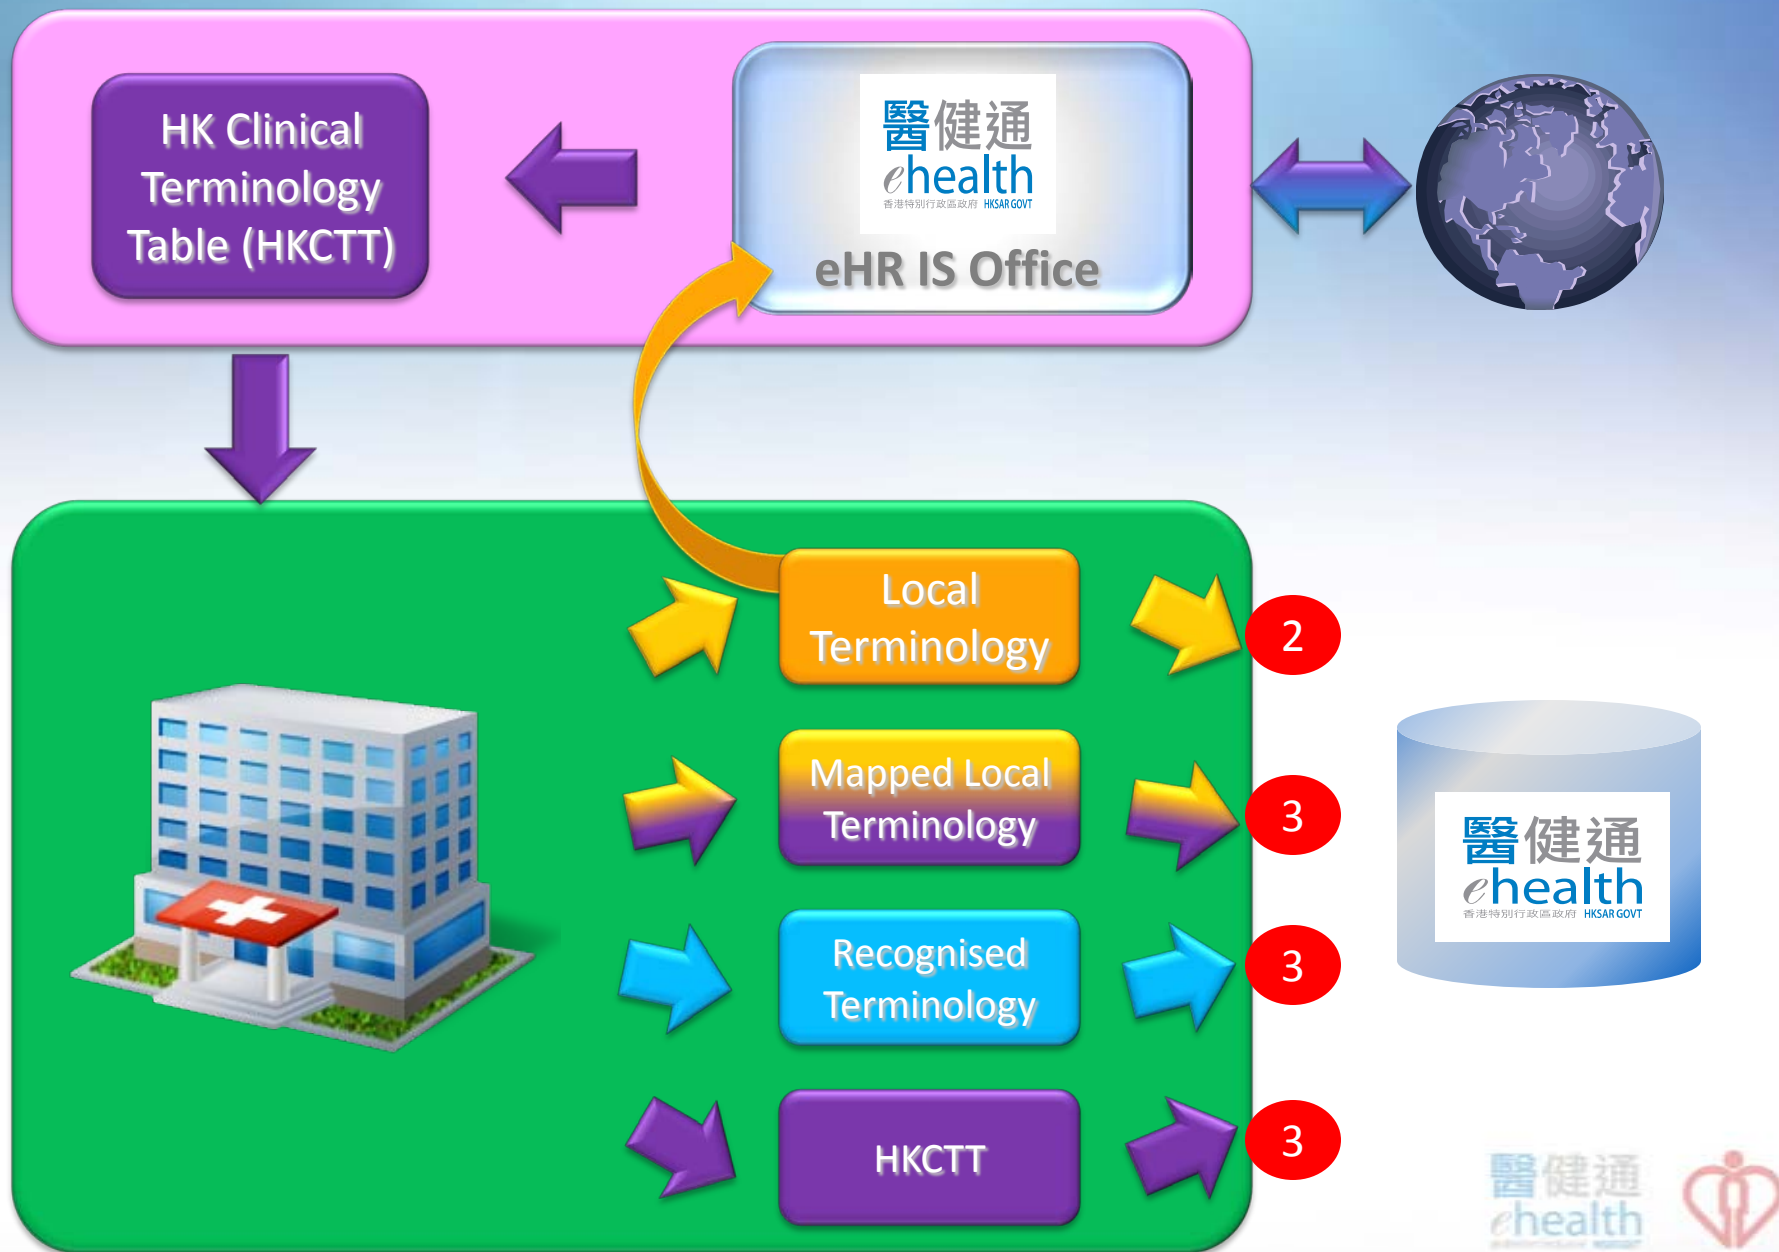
HK Clinical Terminology Table (HKCTT)

醫健通
ehealth
香港特別行政區政府 HKSAR GOVT

eHR IS Office

Local Terminology

2

Mapped Local Terminology

3

Recognised Terminology

3

HKCTT

3

醫健通
ehealth
香港特別行政區政府 HKSAR GOVT

醫健通
ehealth